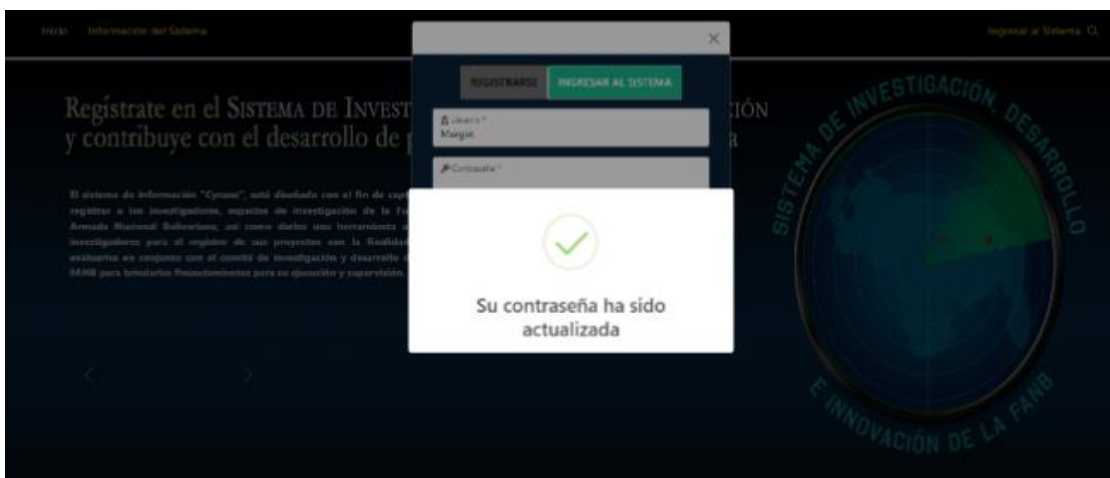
Inicio Información del Sistema

Ingresar al Sistema

×

REGISTRARSE INGRESAR AL SISTEMA

Usuario *
Margot

Contraseña *

Regístrate en el SISTEMA DE INVEST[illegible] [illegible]CIÓN y contribuye con el desarrollo de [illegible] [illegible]a

El sistema de información "Cyrone", está diseñado con el fin de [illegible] registrar a los investigadores, espacios de investigación de la F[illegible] Armada Nacional Bolivariana, así como darles una herramienta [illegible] investigadores para el registro de sus proyectos con la finalidad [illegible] evaluarlos en conjunto con el comité de investigación y desarrollo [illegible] FANB para brindarles financiamientos para su ejecución y supervisión.

Su contraseña ha sido actualizada

SISTEMA DE INVESTIGACIÓN, DESARROLLO E INNOVACIÓN DE LA FANB